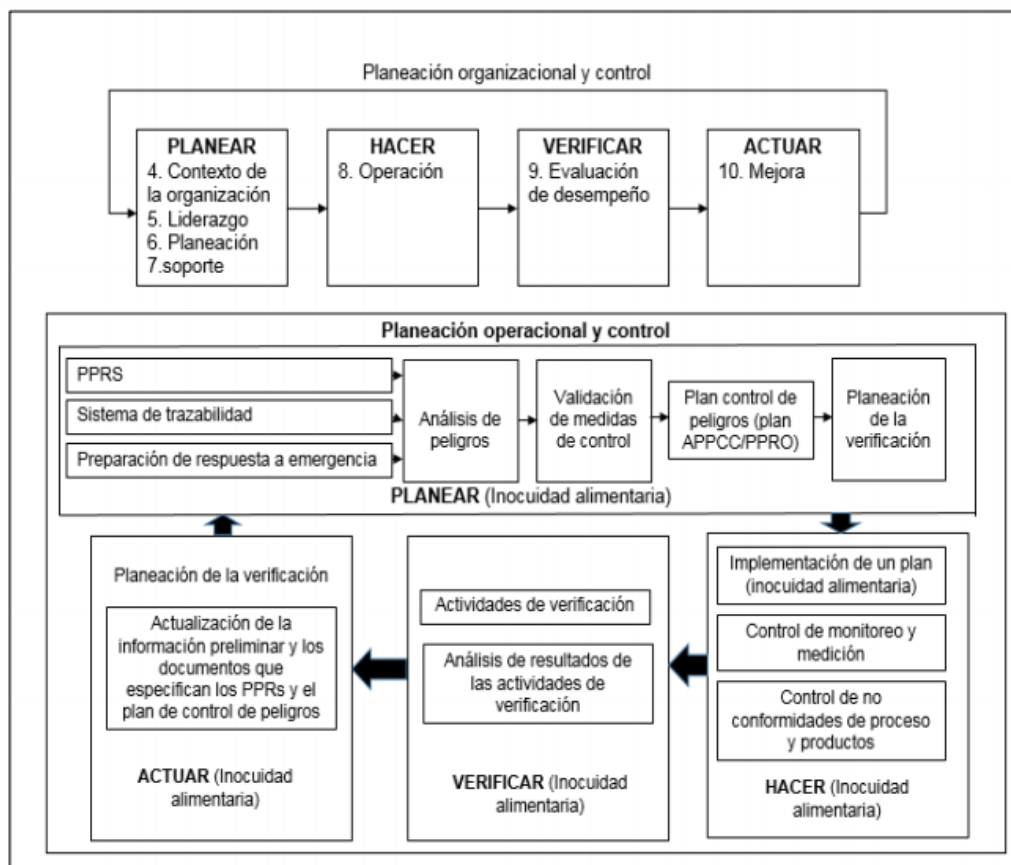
Planeación organizacional y control

PLANEAR
4. Contexto de la organización
5. Liderazgo
6. Planeación
7.soporte

HACER
8. Operación

VERIFICAR
9. Evaluación de desempeño

ACTUAR
10. Mejora

Planeación operacional y control

PPRS

Sistema de trazabilidad

Preparación de respuesta a emergencia

Análisis de peligros

Validación de medidas de control

Plan control de peligros (plan APPCC/PPRO)

Planeación de la verificación

PLANEAR (Inocuidad alimentaria)

Planeación de la verificación

Actualización de la información preliminar y los documentos que especifican los PPRs y el plan de control de peligros

ACTUAR (Inocuidad alimentaria)

Actividades de verificación

Análisis de resultados de las actividades de verificación

VERIFICAR (Inocuidad alimentaria)

Implementación de un plan (inocuidad alimentaria)

Control de monitoreo y medición

Control de no conformidades de proceso y productos

HACER (Inocuidad alimentaria)